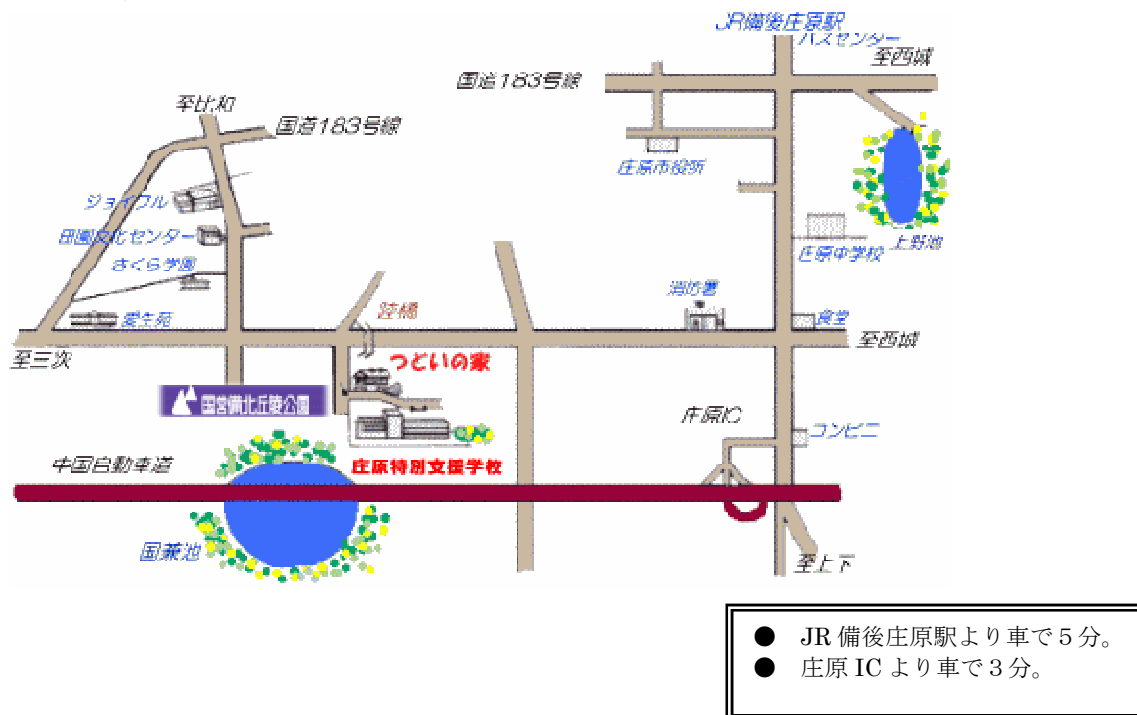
JR備後庄原駅
バスセンター
至西城
国道183号線
至比和
国道183号線
庄原市役所
ジョイフル
田園文化センター
さくら学園
上野池
庄原中学校
消防署
陸橋
愛生苑
食堂
至西城
至三次
つどいの家
国営備北丘陵公園
庄原IC
コンビニ
中国自動車道
庄原特別支援学校
国兼池
至上下

● JR 備後庄原駅より車で５分。
● 庄原 IC より車で３分。